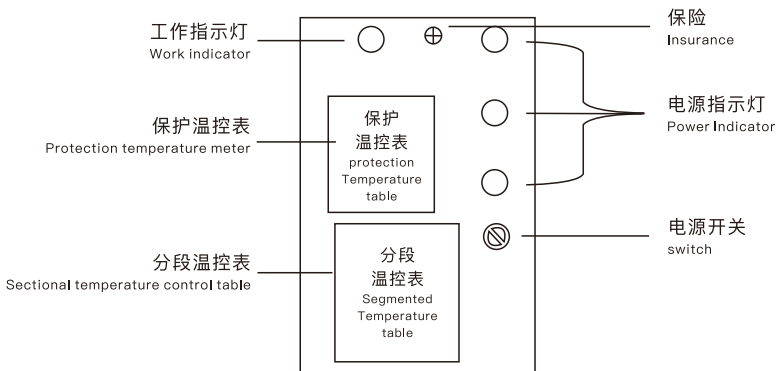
工作指示灯
Work indicator

保险
Insurance

保护温控表
Protection temperature meter

保护
温控表
protection
Temperature
table

电源指示灯
Power Indicator

电源开关
switch

分段温控表
Sectional temperature control table

分段
温控表
Segmented
Temperature
table